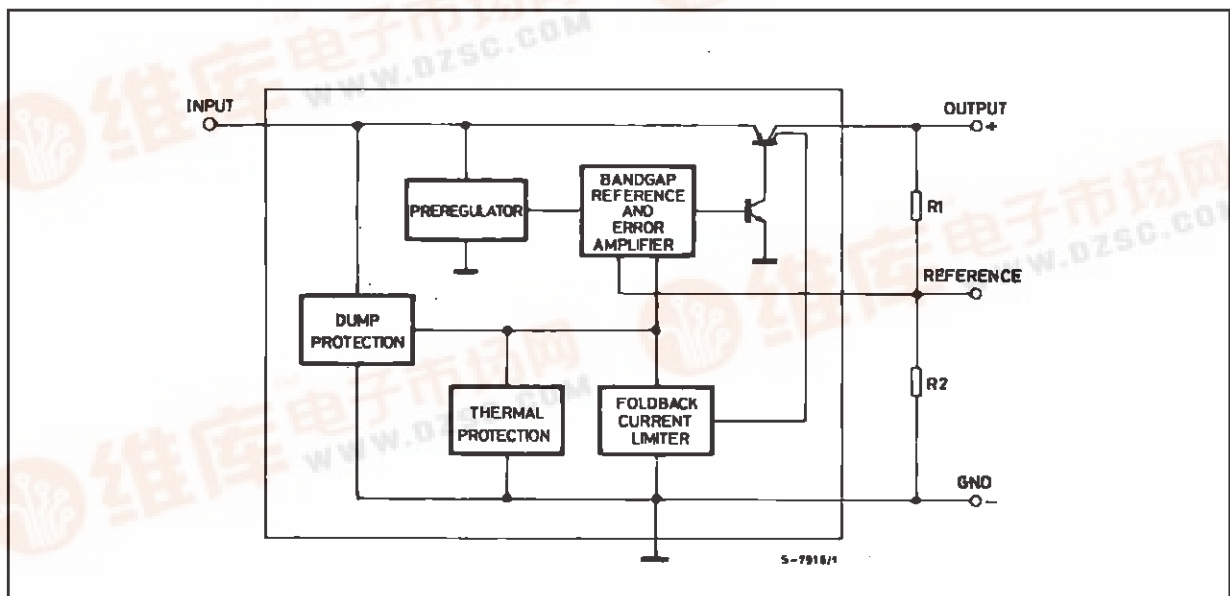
INPUT

OUTPUT
+

PREREGULATOR

BANDGAP REFERENCE AND ERROR AMPLIFIER

R1

REFERENCE

DUMP PROTECTION

THERMAL PROTECTION

FOLDBACK CURRENT LIMITER

R2

GND
−

S-7916/1

维库电子市场网 WWW.DZSC.COM

维库电子市场网 WWW.DZSC.COM

维库电子市场网 WWW.DZSC.COM